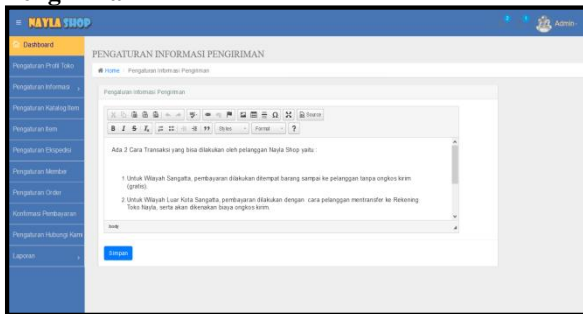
NAYLA SHOP

Admin

Dashboard

Pengaturan Profil Toko

Pengaturan Informasi

Pengaturan Katalog Item

Pengaturan Item

Pengaturan Ekspedisi

Pengaturan Member

Pengaturan Order

Konfirmasi Pembayaran

Pengaturan Hubungi Kami

Laporan

PENGATURAN INFORMASI PENGIRIMAN

Home / Pengaturan Informasi Pengiriman

Pengaturan Informasi Pengiriman

Source

Styles

Format

?

Ada 2 Cara Transaksi yang bisa dilakukan oleh pelanggan Nayla Shop yaitu :

1. Untuk Wilayah Sangatta, pembayaran dilakukan ditempat barang sampai ke pelanggan tanpa ongkos kirim (gratis).

2. Untuk Wilayah Luar Kota Sangatta, pembayaran dilakukan dengan cara pelanggan mentransfer ke Rekening Toko Nayla, serta akan dikenakan biaya ongkos kirim.

body

Simpan